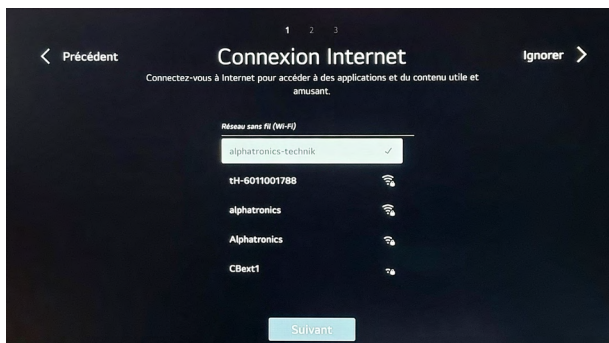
1 2 3

Précédent

Connexion Internet

Ignorer

Connectez-vous à Internet pour accéder à des applications et du contenu utile et amusant.

Réseau sans fil (Wi-Fi)

alphatronics-technik

tH-6011001788

alphatronics

Alphatronics

CBext1

Suivant